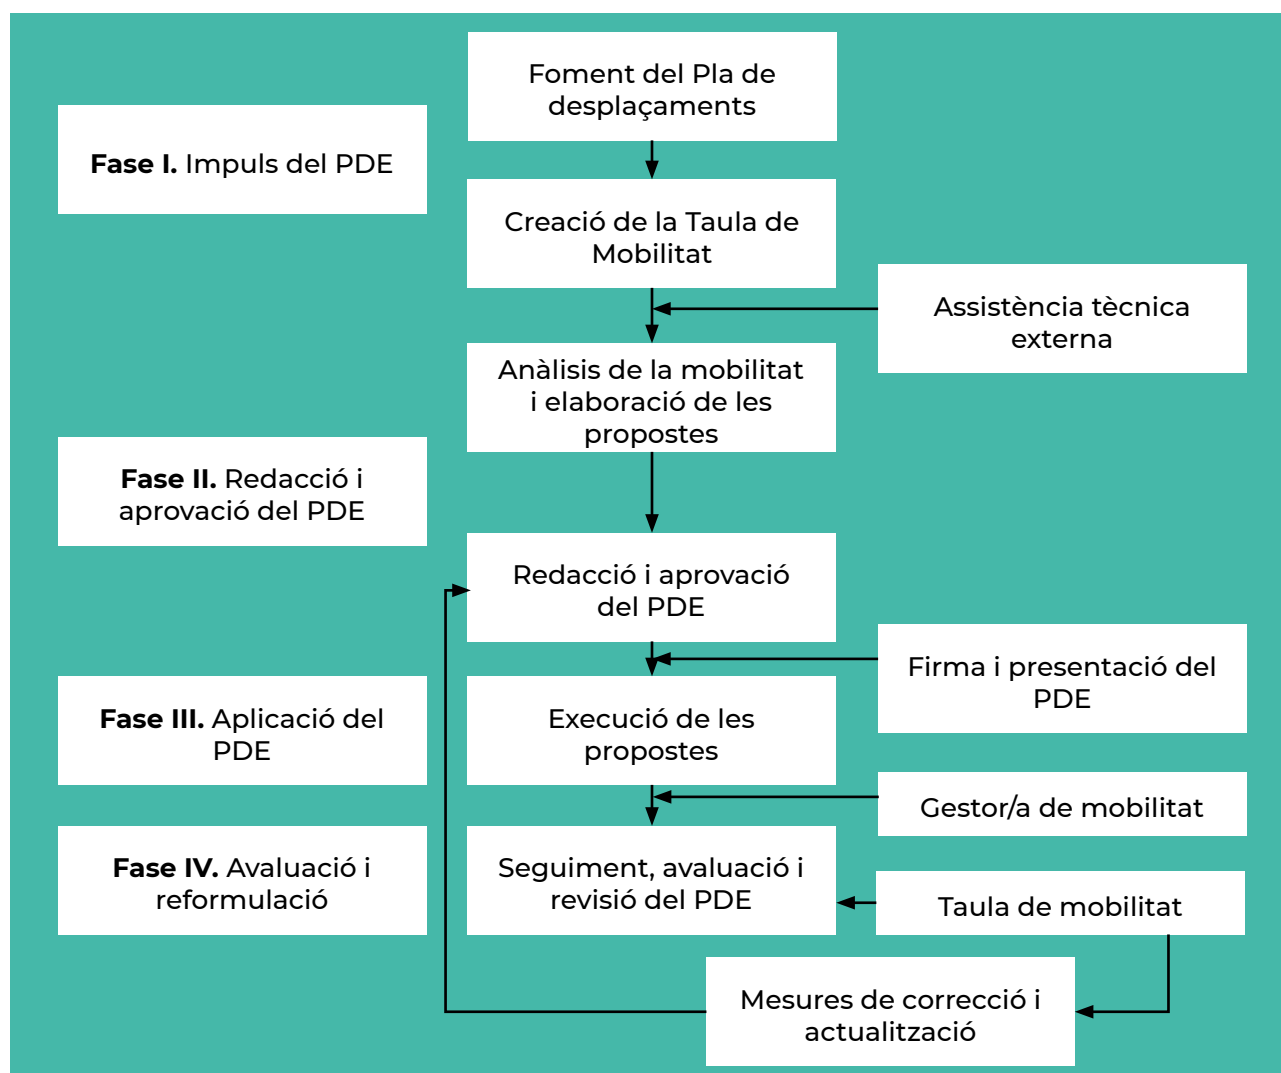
Foment del Pla de desplaçaments

**Fase I.** Impuls del PDE

Creació de la Taula de Mobilitat

Assistència tècnica externa

Anàlisis de la mobilitat i elaboració de les propostes

**Fase II.** Redacció i aprovació del PDE

Redacció i aprovació del PDE

Firma i presentació del PDE

**Fase III.** Aplicació del PDE

Execució de les propostes

Gestor/a de mobilitat

**Fase IV.** Avaluació i reformulació

Seguiment, avaluació i revisió del PDE

Taula de mobilitat

Mesures de correcció i actualització